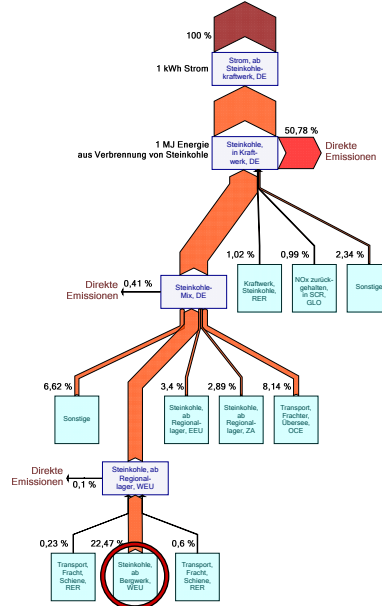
100 %

Strom, ab Steinkohlekraftwerk, DE

1 kWh Strom

1 MJ Energie aus Verbrennung von Steinkohle

Steinkohle, in Kraftwerk, DE

50,78 %

Direkte Emissionen

1,02 %

0,99 %

2,34 %

Kraftwerk, Steinkohle, RER

NOx zurückgehalten, in SCR, GLO

Sonstige

Direkte Emissionen

0,41 %

Steinkohle-Mix, DE

6,62 %

3,4 %

2,89 %

8,14 %

Sonstige

Steinkohle, ab Regionallager, EEU

Steinkohle, ab Regionallager, ZA

Transport, Frachter, Übersee, OCE

Direkte Emissionen

Steinkohle, ab Regionallager, WEU

0,1 %

0,23 %

22,47 %

0,6 %

Transport, Fracht, Schiene, RER

Steinkohle, ab Bergwerk, WEU

Transport, Fracht, Schiene, RER